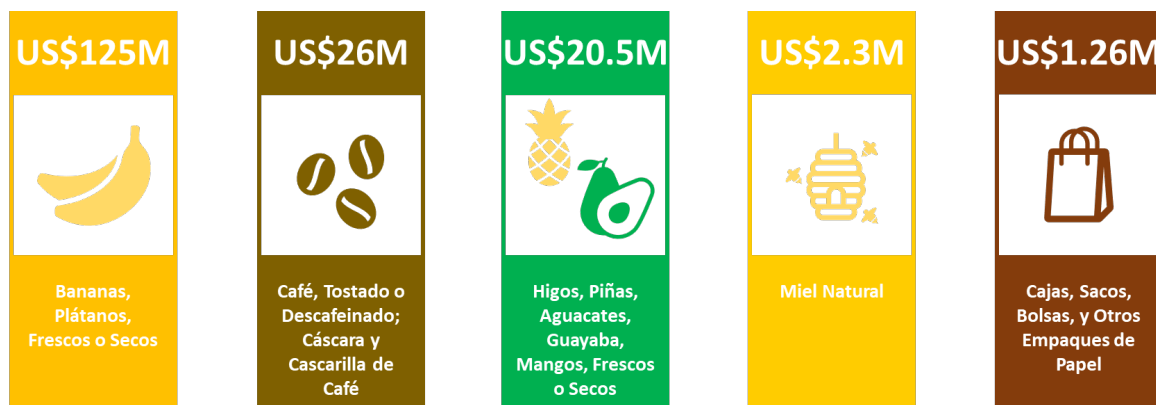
US$125M

Bananas, Plátanos, Frescos o Secos

US$26M

Café, Tostado o Descafeinado; Cáscara y Cascarilla de Café

US$20.5M

Higos, Piñas, Aguacates, Guayaba, Mangos, Frescos o Secos

US$2.3M

Miel Natural

US$1.26M

Cajas, Sacos, Bolsas, y Otros Empaques de Papel